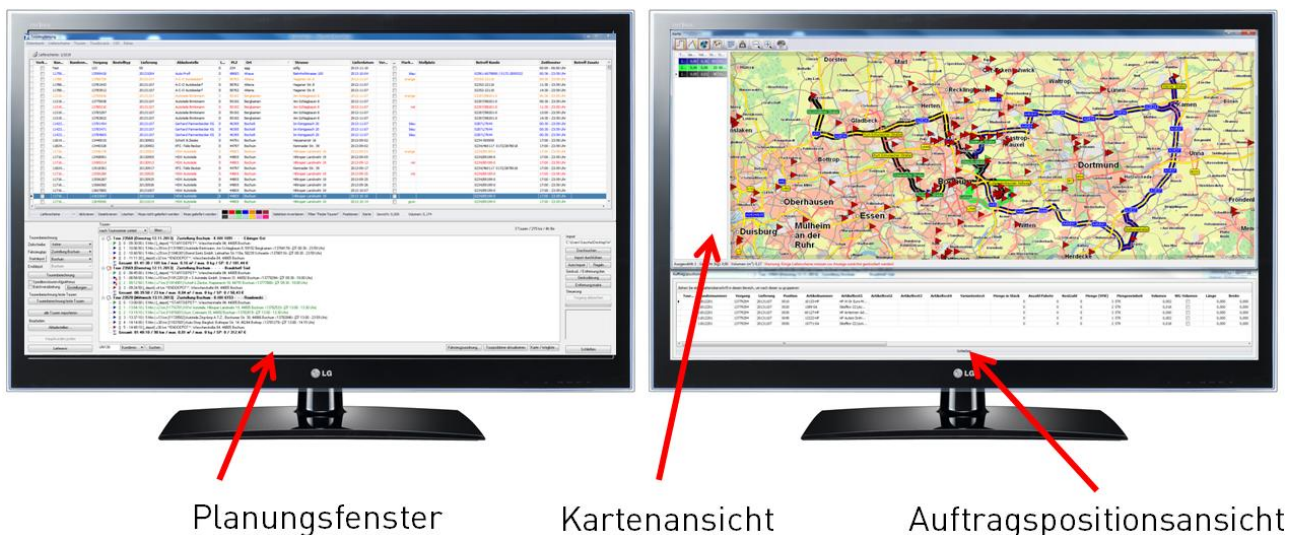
LG

LG

Dorsten

Recklinghausen

Waltrop

Gladbeck

Herten

Castrop-Rauxel

Kamen

Bottrop

Dortmund

Unna

Oberhausen

Essen

Bochum

Witten

Fröndenb

Duisburg

Mülheim an der Ruhr

Herdecke

Planungsfenster

Kartenansicht

Auftragspositionsansicht